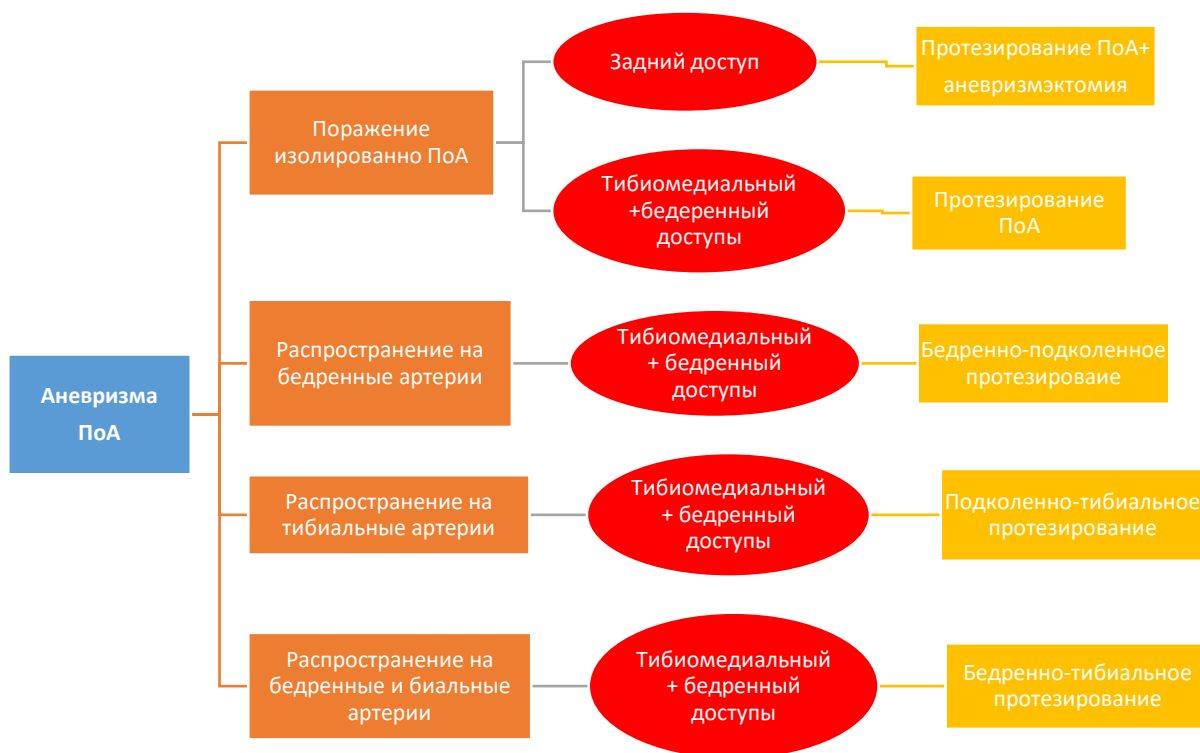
Аневризма ПоА

Поражение изолированно ПоА

Задний доступ

Протезирование ПоА+ аневризмэктомия

Тибиомедиальный +бедеренный доступы

Протезирование ПоА

Распространение на бедренные артерии

Тибиомедиальный + бедренный доступы

Бедренно-подколенное протезироваие

Распространение на тибиальные артерии

Тибиомедиальный + бедренный доступы

Подколенно-тибиальное протезирование

Распространение на бедренные и биальные артерии

Тибиомедиальный + бедренный доступы

Бедренно-тибиальное протезирование